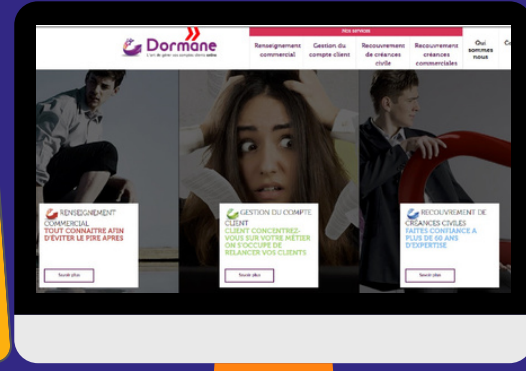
Dormane

L'art de gérer vos comptes clients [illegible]

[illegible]

Renseignement commercial

Gestion du compte client

Recouvrement de créances civiles

Recouvrement créances commerciales

Qui sommes nous

Co

RENSEIGNEMENT COMMERCIAL

TOUT CONNAITRE AFIN D'EVITER LE PIRE APRES

Savoir plus

GESTION DU COMPTE CLIENT

CLIENT CONCENTREZ-VOUS SUR VOTRE METIER ON S'OCCUPE DE RELANCER VOS CLIENTS.

Savoir plus

RECOUVREMENT DE CREANCES CIVILES

FAITES CONFIANCE A PLUS DE 60 ANS D'EXPERTISE

Savoir plus